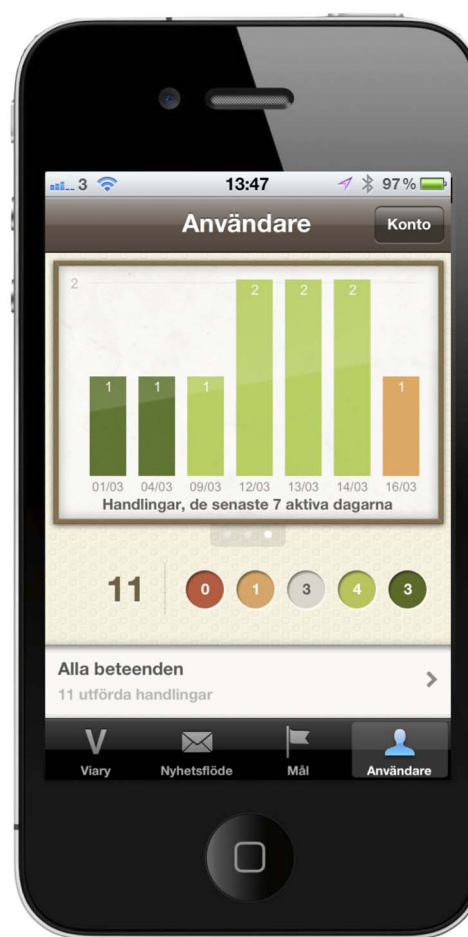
3 13:47 97 %

Användare Konto

2

1 1 1 2 2 2 1

01/03 04/03 09/03 12/03 13/03 14/03 16/03

Handlingar, de senaste 7 aktiva dagarna

11 0 1 3 4 3

Alla beteenden
11 utförda handlingar

V Viary
Nyhetsflöde
Mål
Användare